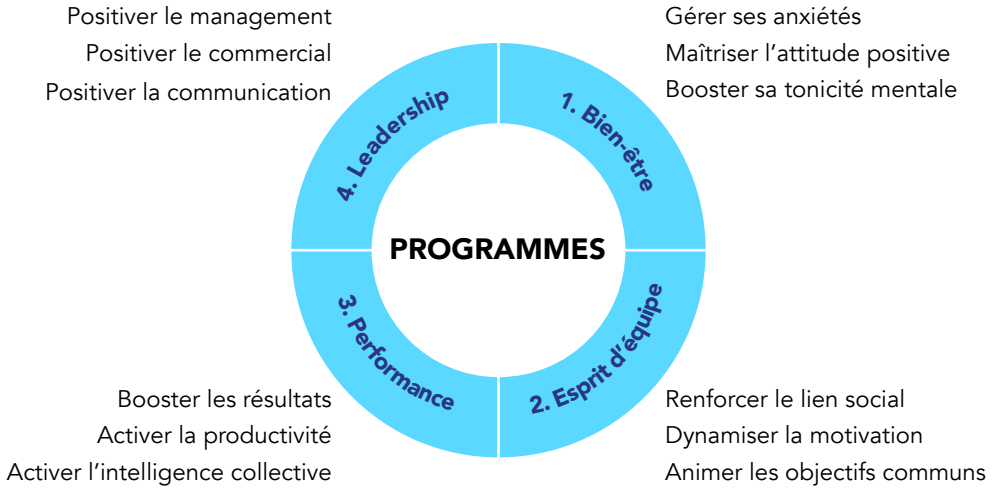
Positiver le management
Positiver le commercial
Positiver la communication

Gérer ses anxiétés
Maîtriser l'attitude positive
Booster sa tonicité mentale

4. Leadership

1. Bien-être

PROGRAMMES

3. Performance

2. Esprit d'équipe

Booster les résultats
Activer la productivité
Activer l'intelligence collective

Renforcer le lien social
Dynamiser la motivation
Animer les objectifs communs